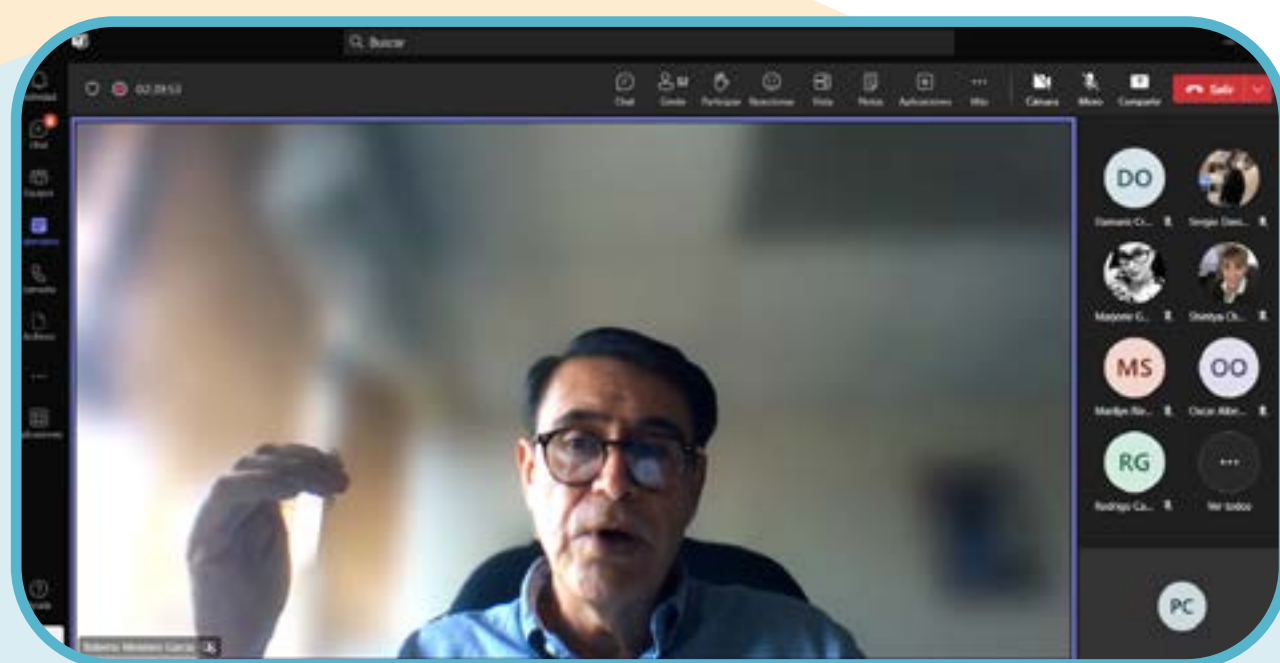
Buscar

02:39:53

Chat
Gente
Participar
Reacciones
Vista
Notas
Aplicaciones
Más
Cámara
Micro
Compartir
Salir

Actividad
Chat
Equipos
Calendario
Llamadas
Archivos
Aplicaciones
Ayuda

DO
Damaris Cr...
Sergio Gim...
Marjorie G...
Sheirya Ch...
MS
Marilyn Riv...
OO
Oscar Albe...
RG
Rodrigo Ca...
Ver todos
PC

Roberto Miranda García